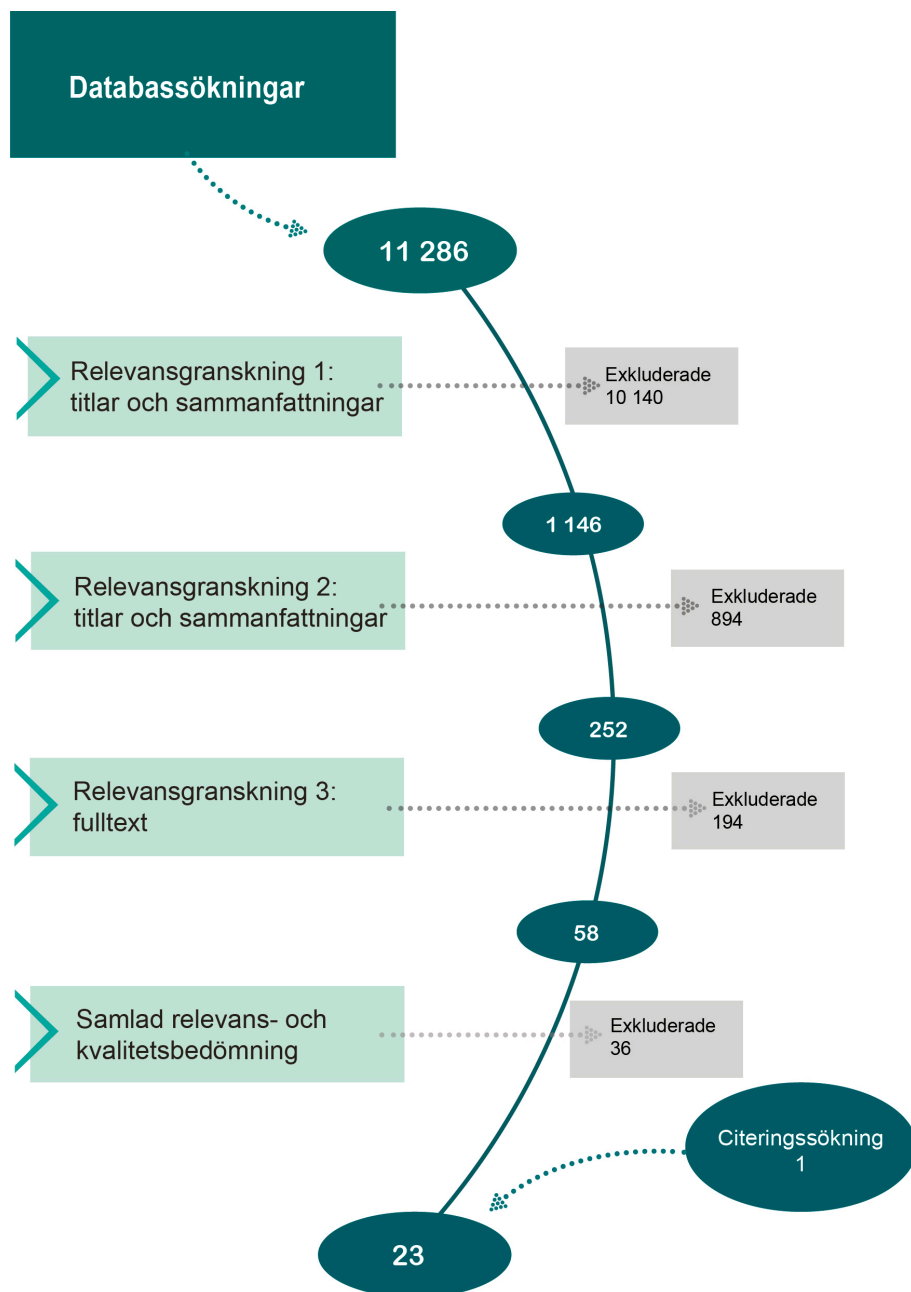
Databassökningar

11 286

Relevansgranskning 1: titlar och sammanfattningar

Exkluderade 10 140

1 146

Relevansgranskning 2: titlar och sammanfattningar

Exkluderade 894

252

Relevansgranskning 3: fulltext

Exkluderade 194

58

Samlad relevans- och kvalitetsbedömning

Exkluderade 36

Citeringssökning 1

23